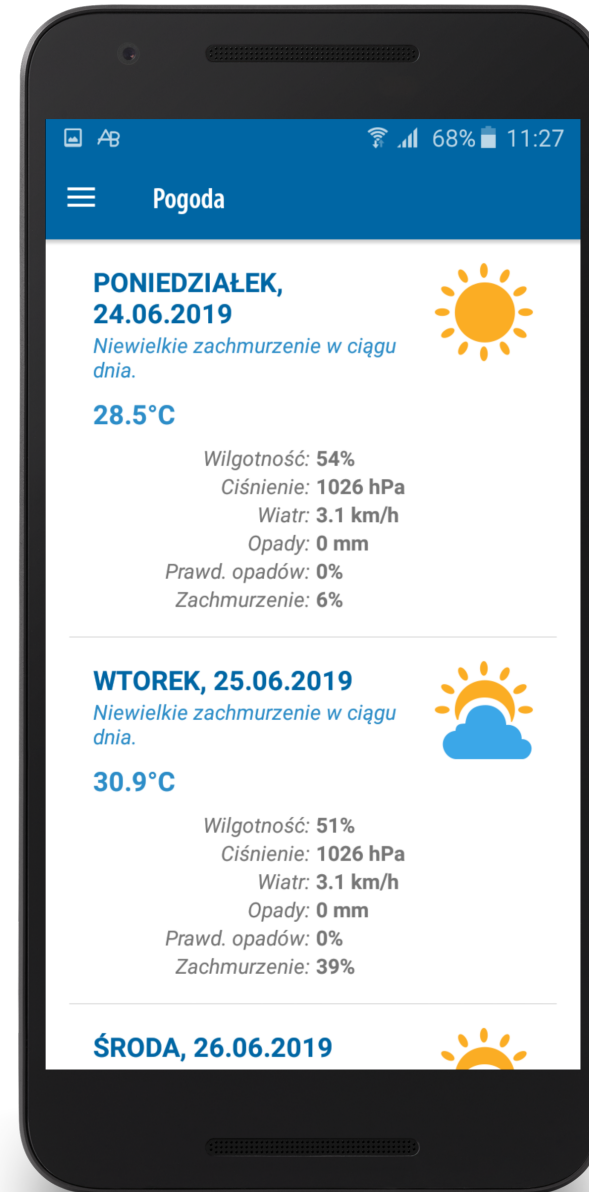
AB 68% 11:27

Pogoda

PONIEDZIAŁEK, 24.06.2019
Niewielkie zachmurzenie w ciągu dnia.

28.5°C

Wilgotność: 54%
Ciśnienie: 1026 hPa
Wiatr: 3.1 km/h
Opady: 0 mm
Prawd. opadów: 0%
Zachmurzenie: 6%

WTOREK, 25.06.2019
Niewielkie zachmurzenie w ciągu dnia.

30.9°C

Wilgotność: 51%
Ciśnienie: 1026 hPa
Wiatr: 3.1 km/h
Opady: 0 mm
Prawd. opadów: 0%
Zachmurzenie: 39%

ŚRODA, 26.06.2019